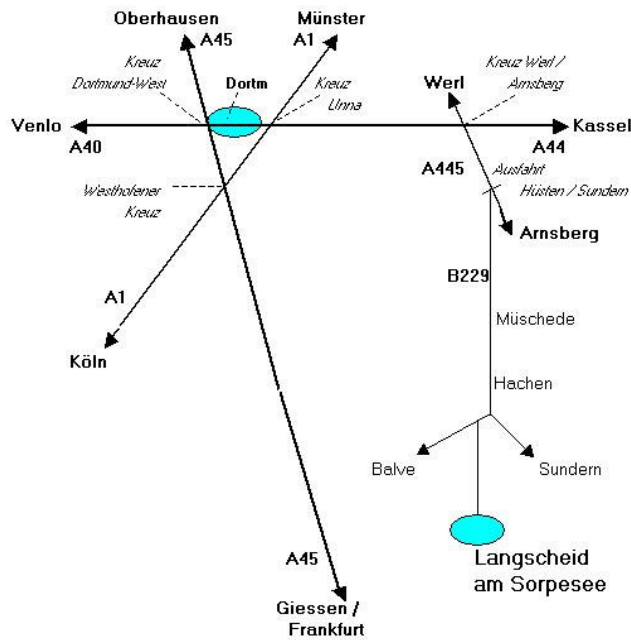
Oberhausen
A45
Münster
A1
Kreuz Dortmund-West
Dortm
Kreuz Unna
Werl
Kreuz Werl / Arnsberg
Venlo
A40
Kassel
A44
A445
Ausfahrt Hüsten / Sundern
Westhofener Kreuz
Arnsberg
B229
A1
Müschede
Köln
Hachen
Balve
Sundern
Langscheid am Sorpesee
A45
Giessen / Frankfurt